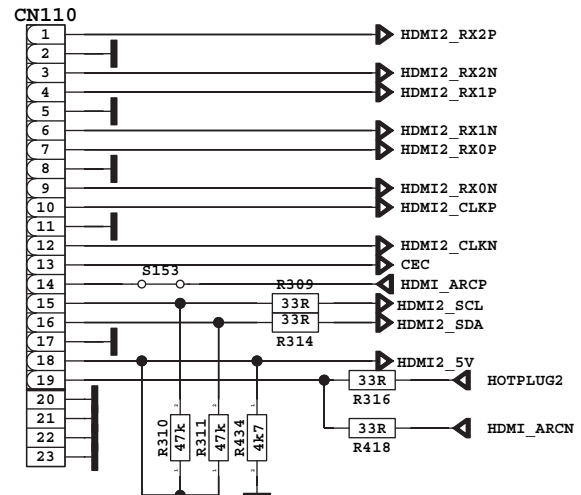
CN110

1
2
3
4
5
6
7
8
9
10
11
12
13
14
15
16
17
18
19
20
21
22
23

HDMI2_RX2P
HDMI2_RX2N
HDMI2_RX1P
HDMI2_RX1N
HDMI2_RX0P
HDMI2_RX0N
HDMI2_CLKP
HDMI2_CLKN
CEC
S153
R309
HDMI_ARCP
33R
HDMI2_SCL
33R
HDMI2_SDA
R314
HDMI2_5V
33R
HOTPLUG2
R316
33R
HDMI_ARCN
R418
R310
47k
R311
47k
R434
4k7